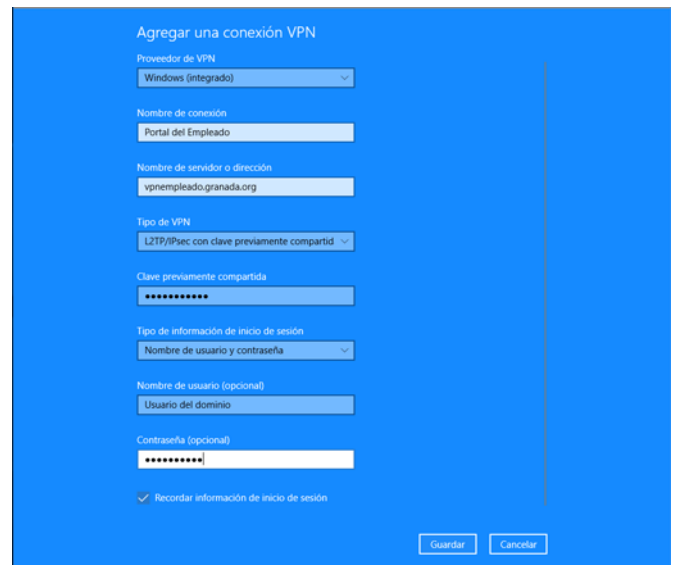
Agregar una conexión VPN

Proveedor de VPN
Windows (integrado)

Nombre de conexión
Portal del Empleado

Nombre de servidor o dirección
vpnempleado.granada.org

Tipo de VPN
L2TP/IPsec con clave previamente compartid

Clave previamente compartida
•••••••••••

Tipo de información de inicio de sesión
Nombre de usuario y contraseña

Nombre de usuario (opcional)
Usuario del dominio

Contraseña (opcional)
••••••••••

Recordar información de inicio de sesión

Guardar
Cancelar